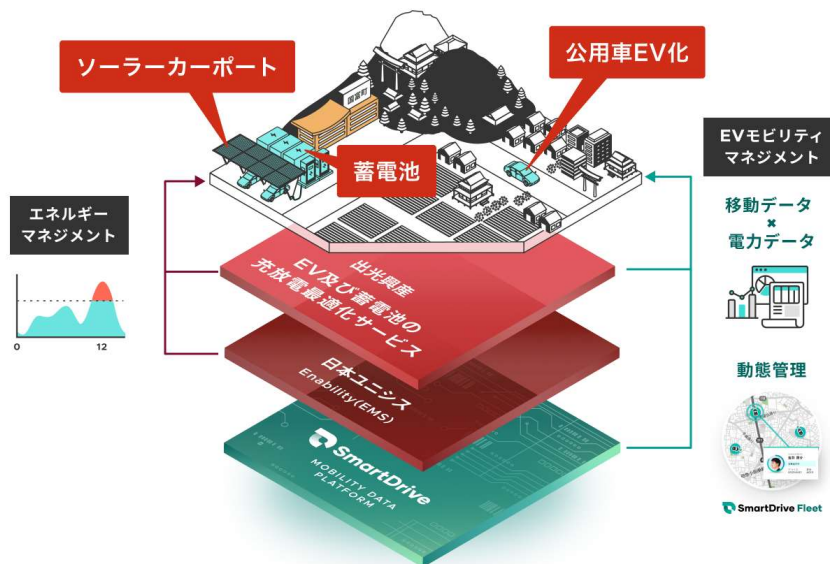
ソーラーカーポート

公用車EV化

国富町

蓄電池

EVモビリティマネジメント

移動データ
×
電力データ

エネルギーマネジメント

0

12

出光興産
EV及び蓄電池の充放電最適化サービス

日本ユニシス
Enability(EMS)

SmartDrive
MOBILITY DATA PLATFORM

動態管理

SmartDrive Fleet